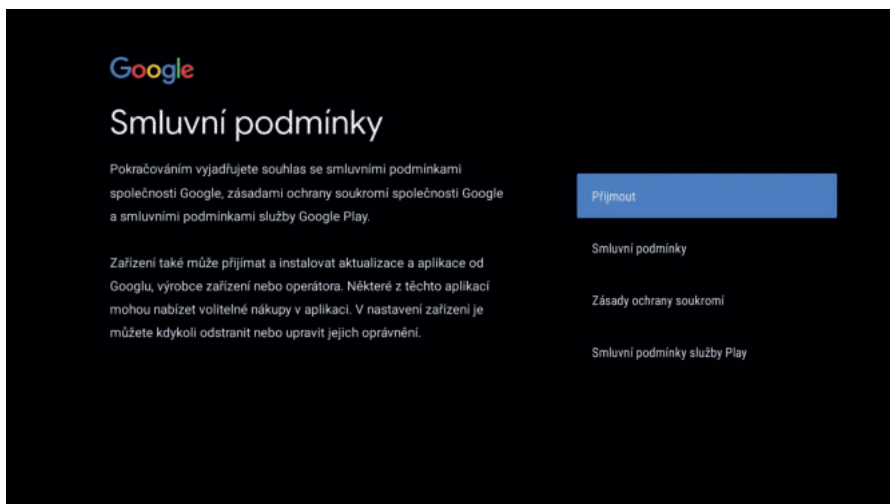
Google

Smluvní podmínky

Pokračováním vyjadřujete souhlas se smluvními podmínkami společnosti Google, zásadami ochrany soukromí společnosti Google a smluvními podmínkami služby Google Play.

Zařízení také může přijímat a instalovat aktualizace a aplikace od Googlu, výrobce zařízení nebo operátora. Některé z těchto aplikací mohou nabízet volitelné nákupy v aplikaci. V nastavení zařízení je můžete kdykoli odstranit nebo upravit jejich oprávnění.

Přijmout

Smluvní podmínky

Zásady ochrany soukromí

Smluvní podmínky služby Play